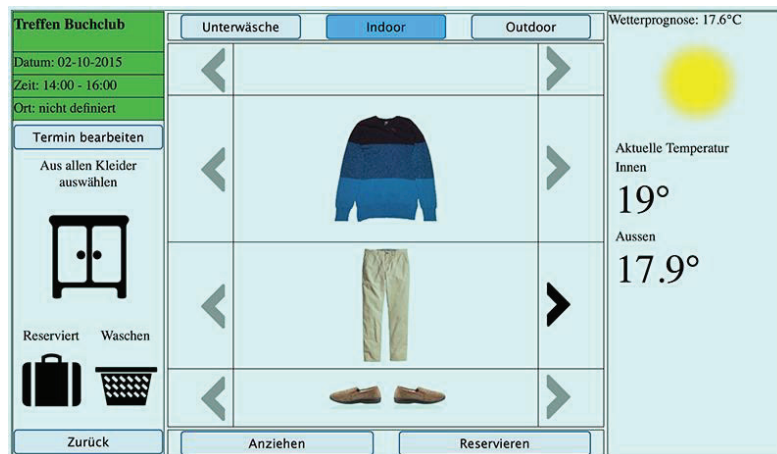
Treffen Buchclub

Datum: 02-10-2015

Zeit: 14:00 - 16:00

Ort: nicht definiert

Termin bearbeiten

Aus allen Kleider auswählen

Reserviert Waschen

Zurück

Unterwäsche Indoor Outdoor

Anziehen Reservieren

Wetterprognose: 17.6°C

Aktuelle Temperatur

Innen

19°

Aussen

17.9°